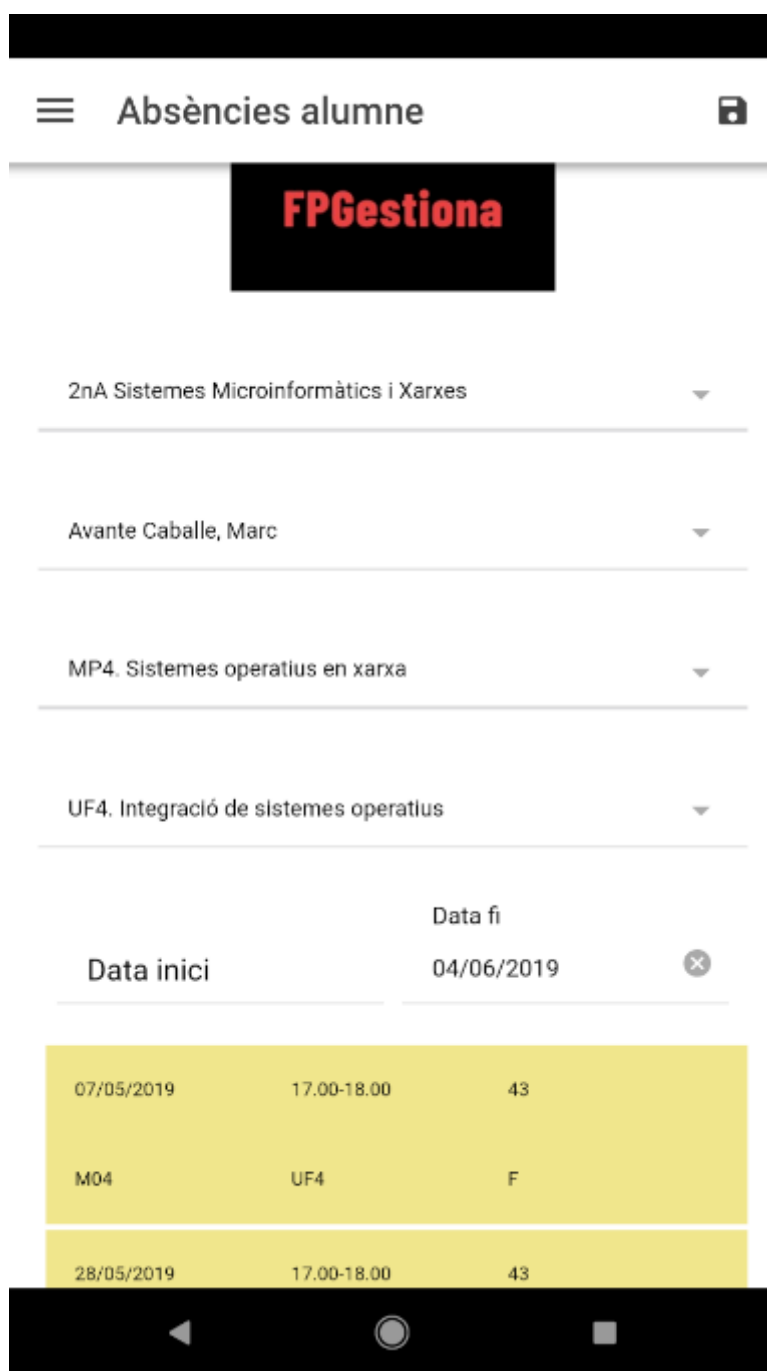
Absències alumne

FPGestiona

2nA Sistemes Microinformàtics i Xarxes

Avante Caballe, Marc

MP4. Sistemes operatius en xarxa

UF4. Integració de sistemes operatius

Data inici

Data fi
04/06/2019

| 07/05/2019 | 17.00-18.00 | 43 |
|---|---|---|
| M04 | UF4 | F |
| 28/05/2019 | 17.00-18.00 | 43 |